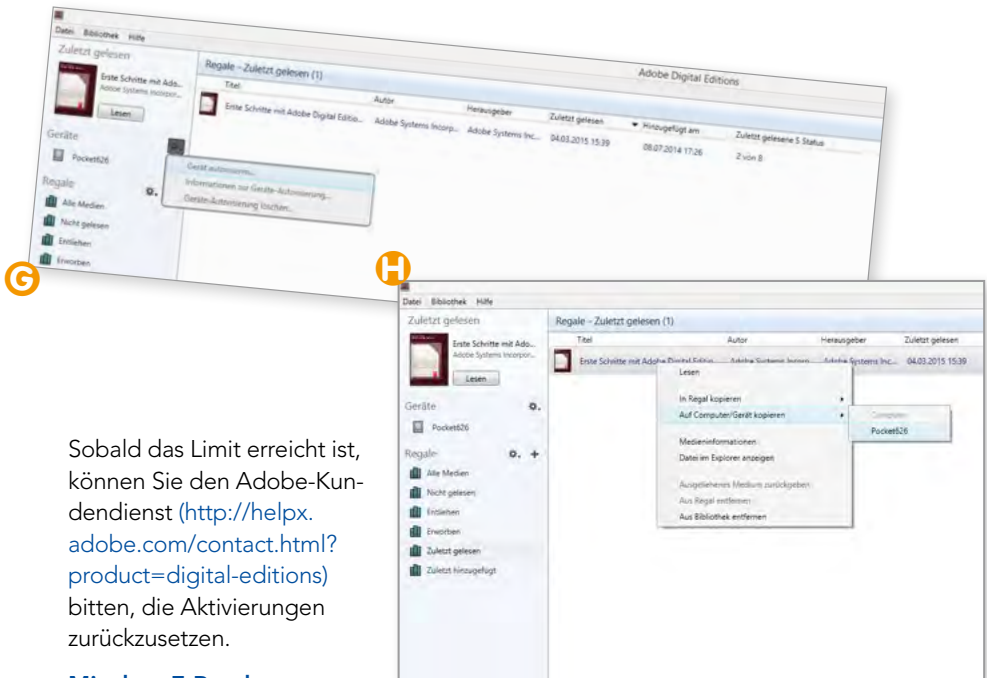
Datei Bibliothek Hilfe

Zuletzt gelesen

Erste Schritte mit Ado...
Adobe Systems Incorpor...

Lesen

Geräte

Pocket626

Regale

Alle Medien

Nicht gelesen

Entliehen

Erworben

Regale - Zuletzt gelesen (1)

Adobe Digital Editions

| Titel | Autor | Herausgeber | Zuletzt gelesen | Hinzugefügt am | Zuletzt gelesene S. Status |
|---|---|---|---|---|---|
| Erste Schritte mit Adobe Digital Editio... | Adobe Systems Incorp... | Adobe Systems Inc... | 04.03.2015 15:39 | 08.07.2014 17:26 | 2 von 8 |

Gerät autorisieren...
Informationen zur Geräte-Autorisierung...
Geräte-Autorisierung löschen...

G

H

Datei Bibliothek Hilfe

Zuletzt gelesen

Erste Schritte mit Ado...
Adobe Systems Incorpor...

Lesen

Geräte

Pocket626

Regale

Alle Medien

Nicht gelesen

Entliehen

Erworben

Zuletzt gelesen

Zuletzt hinzugefügt

Regale - Zuletzt gelesen (1)

| Titel | Autor | Herausgeber | Zuletzt gelesen |
|---|---|---|---|
| Erste Schritte mit Adobe Digital Editio... | Adobe Systems Incorp... | Adobe Systems Inc... | 04.03.2015 15:39 |

Lesen
In Regal kopieren
Auf Computer/Gerät kopieren
Medieninformationen
Datei im Explorer anzeigen
Ausgeliehenes Medium zurückgeben
Aus Regal entfernen
Aus Bibliothek entfernen

Computer
Pocket626

Sobald das Limit erreicht ist, können Sie den Adobe-Kundendienst (http://helpx.adobe.com/contact.html?product=digital-editions) bitten, die Aktivierungen zurückzusetzen.

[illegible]